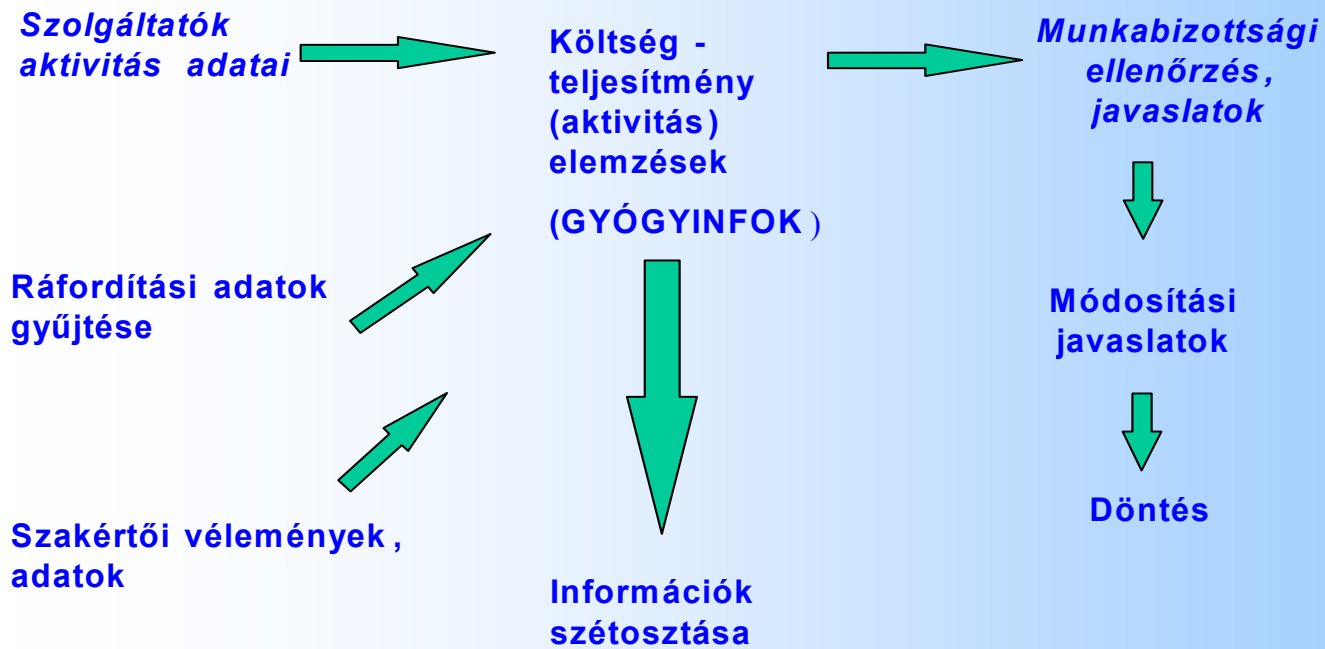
Szolgáltatók aktivitás adatai

Költség - teljesítmény (aktivitás) elemzések

(GYÓGYINFOK)

Munkabizottsági ellenőrzés, javaslatok

Ráfordítási adatok gyűjtése

Módosítási javaslatok

Szakértői vélemények, adatok

Döntés

Információk szétosztása